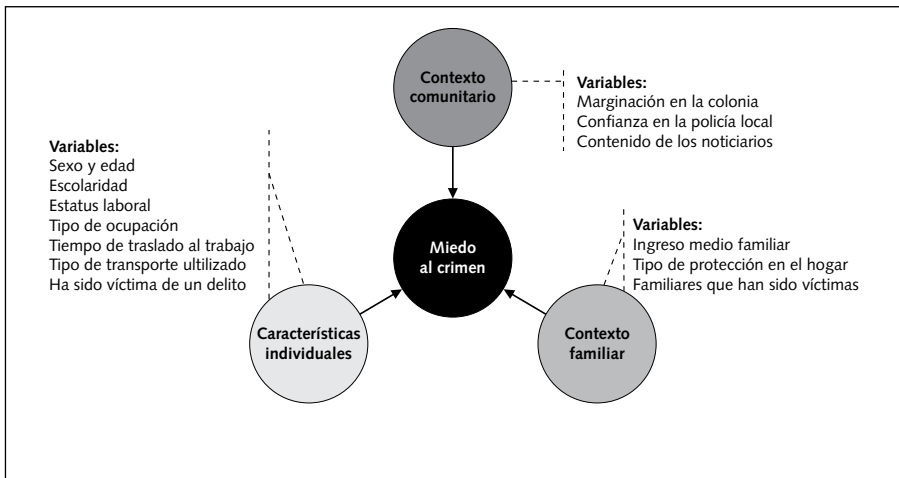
Contexto comunitario

Variables:
Marginación en la colonia
Confianza en la policía local
Contenido de los noticiarios

Variables:
Sexo y edad
Escolaridad
Estatus laboral
Tipo de ocupación
Tiempo de traslado al trabajo
Tipo de transporte ultilizado
Ha sido víctima de un delito

Miedo al crimen

Variables:
Ingreso medio familiar
Tipo de protección en el hogar
Familiares que han sido víctimas

Características individuales

Contexto familiar